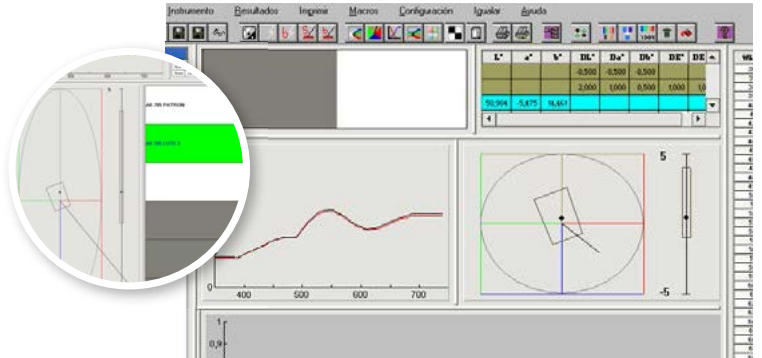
Instrumento Resultados Imprimir Macros Configuración Igualar Ayuda

| L* | a* | b* | DL* | Da* | Db* | DE* | DE |
|---|---|---|---|---|---|---|---|
| | | | -0,500 | -0,500 | -0,500 | | |
| | | | 2,000 | 1,000 | 0,500 | 1,000 | 1,0 |
| 50,904 | -5,675 | 16,461 | | | | | |

AR 705 PATRON

AR 705 LOTE 1

0

400

500

600

700

5

-5

0,9